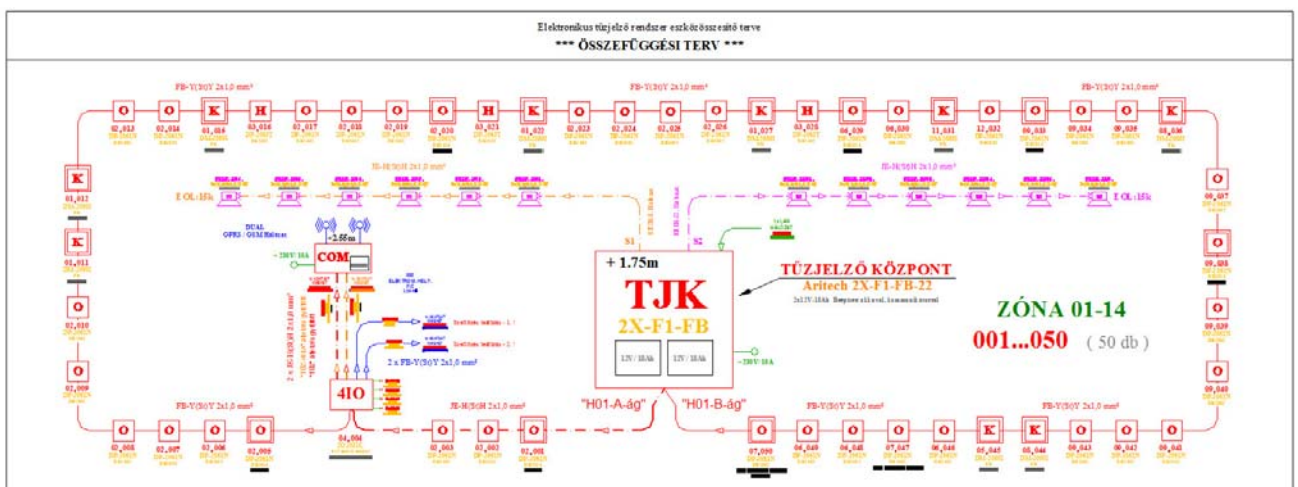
Elektronikus tűzjelző rendszer eszközösszesítő terve
*** ÖSSZEFÜGGÉSI TERV ***

FB-Y(St)Y 2x1,0 mm²
FB-Y(St)Y 2x1,0 mm²
FB-Y(St)Y 2x1,0 mm²

O O K H O O O O H K O O O O K H O O K O O O O K

02_013 02_014 01_016 03_016 02_017 02_018 02_019 02_020 03_021 01_022 02_022 02_024 02_025 02_026 01_027 03_028 06_029 06_030 11_031 12_032 06_033 09_034 09_035 08_036

JE-H(St)H 2x1,0 mm²
JE-H(St)H 2x1,0 mm²

E OL:15k
E OL:15k

K 01_012
K 01_011
O 02_010
O 02_009

DUAL
GPRS / GSM Kommunikátor
+2.50m
COM
~230V/10A

S1
S2

+ 1.75m
TJK
2X-F1-FB
12V / 18Ah
12V / 18Ah
~230V/10A

TŰZJELZŐ KÖZPONT
Aritech 2X-F1-FB-22

ZÓNA 01-14
001...050 ( 50 db )

2 x FB-Y(St)Y 2x1,0 mm²

4IO

FB-Y(St)Y 2x1,0 mm²
JE-H(St)H 2x1,0 mm²
"H01-A-ág"
"H01-B-ág"
FB-Y(St)Y 2x1,0 mm²
FB-Y(St)Y 2x1,0 mm²

O O O O 04_004 O O O
02_008 02_007 02_006 02_005 02_003 02_002 02_001

O O O O O K K O O O
07_050 06_049 06_048 07_047 06_046 05_045 05_044 09_043 09_042 09_041

06_037 09_038 09_039 09_040